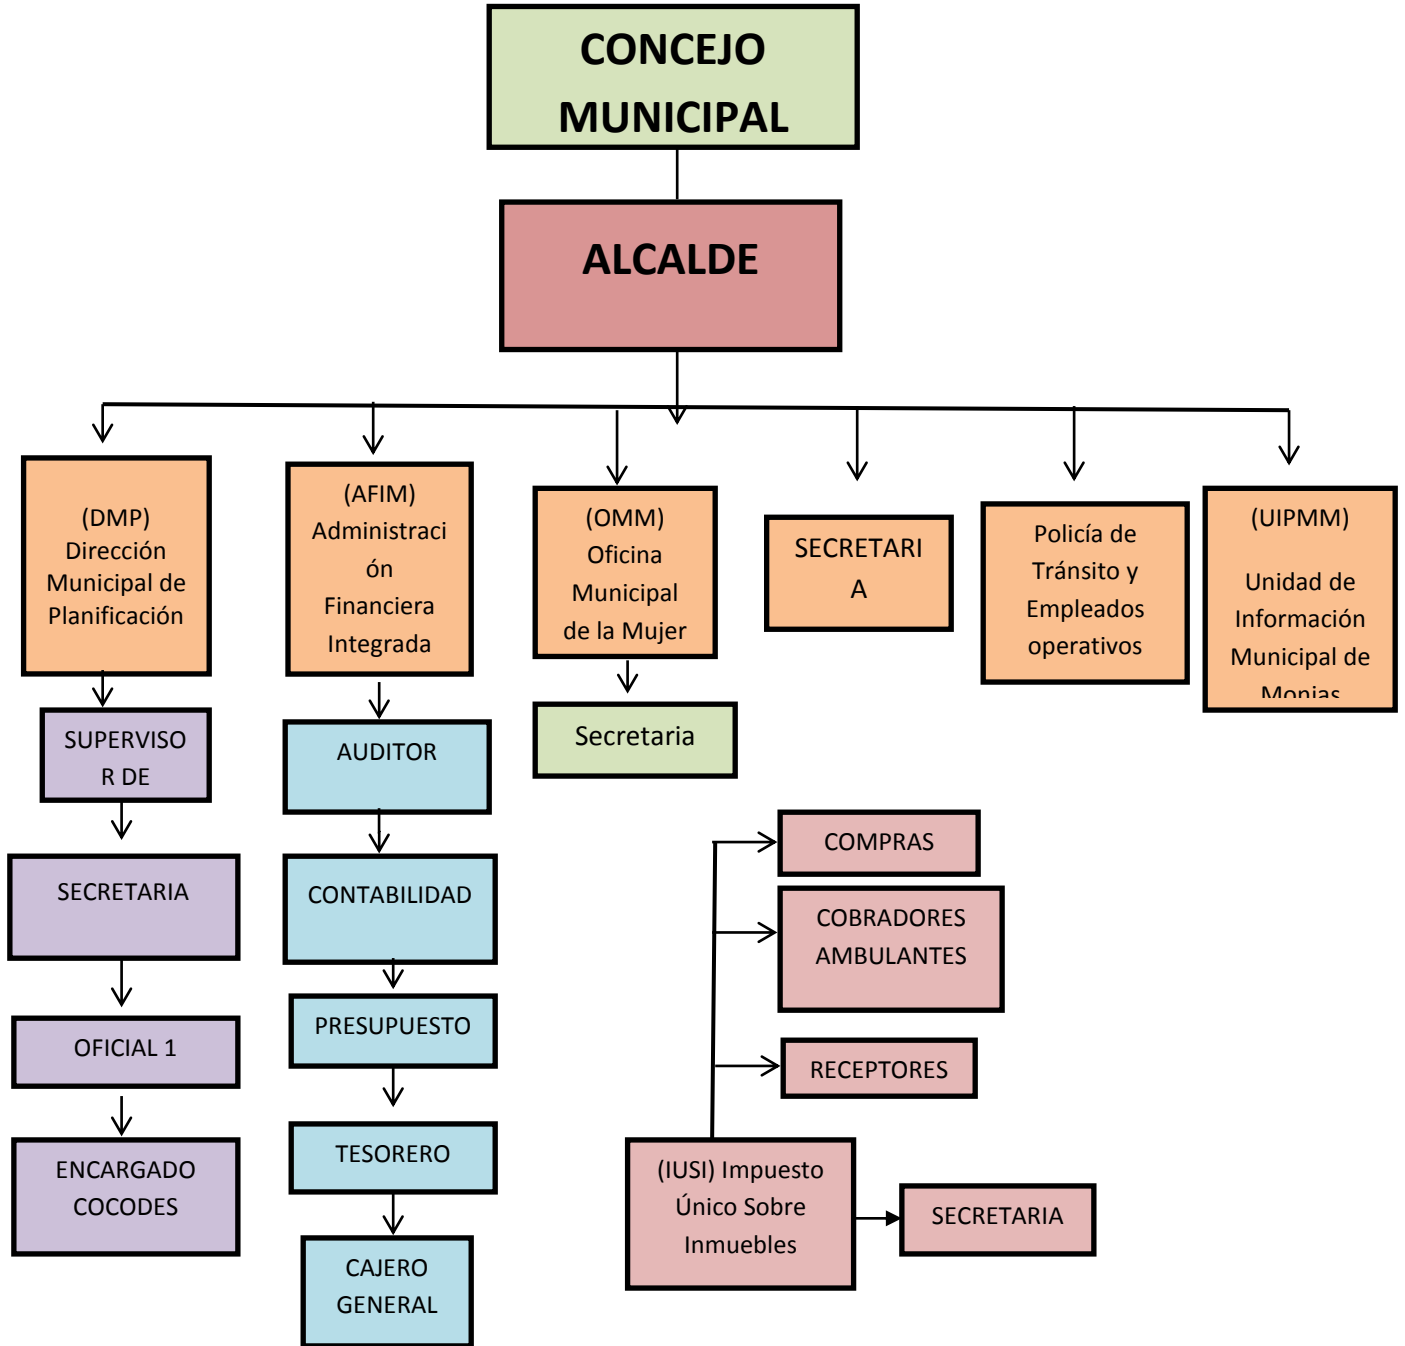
CONCEJO MUNICIPAL

ALCALDE

(DMP) Dirección Municipal de Planificación

SUPERVISOR DE

SECRETARIA

OFICIAL 1

ENCARGADO COCODES

(AFIM) Administración Financiera Integrada

AUDITOR

CONTABILIDAD

PRESUPUESTO

TESORERO

CAJERO GENERAL

(OMM) Oficina Municipal de la Mujer

Secretaria

SECRETARIA

Policía de Tránsito y Empleados operativos

(UIPMM) Unidad de Información Municipal de Monjas

COMPRAS

COBRADORES AMBULANTES

RECEPTORES

(IUSI) Impuesto Único Sobre Inmuebles

SECRETARIA